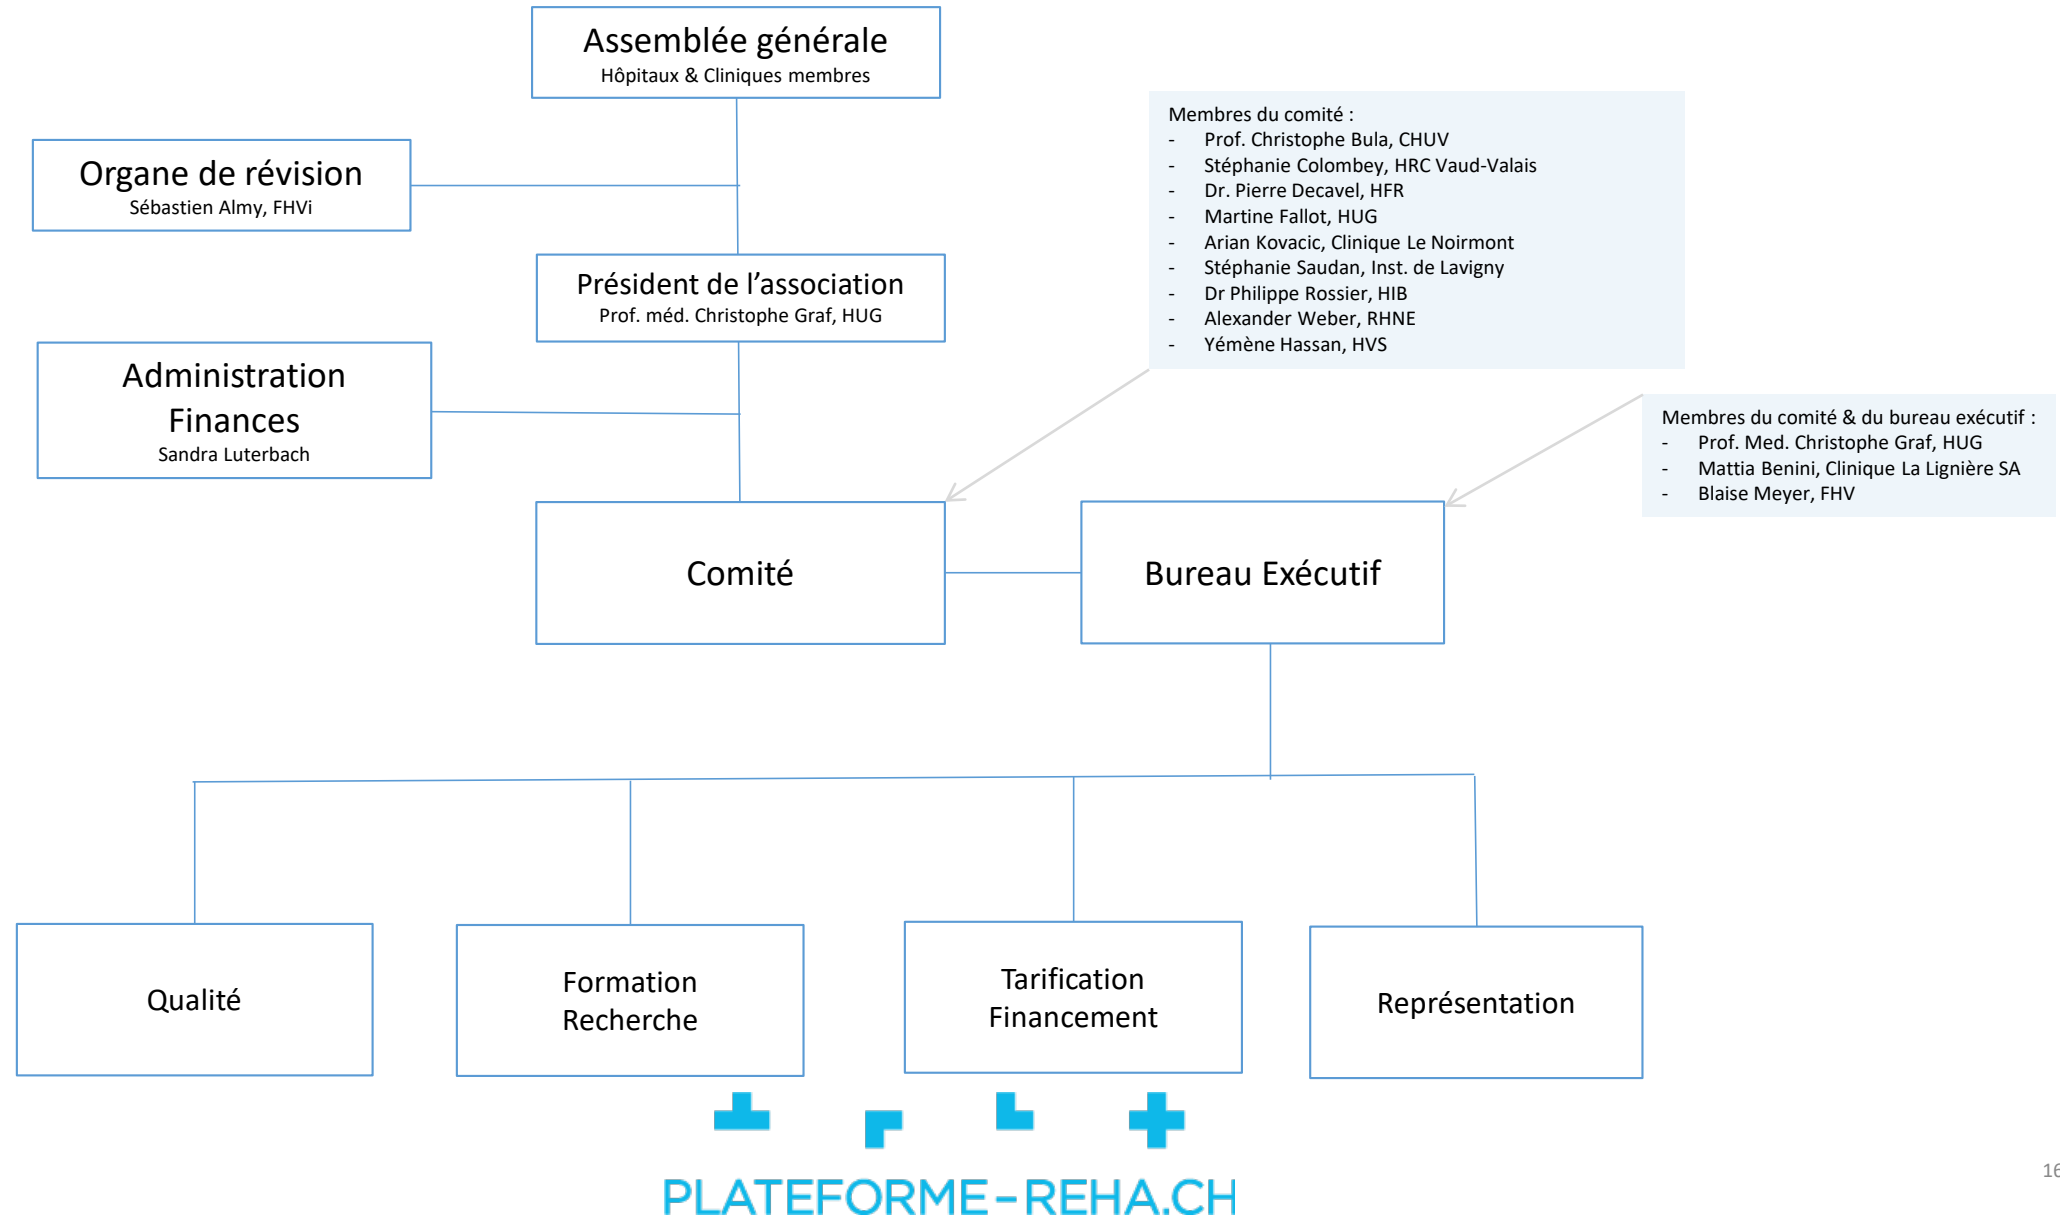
Assemblée générale
Hôpitaux & Cliniques membres

Organe de révision
Sébastien Almy, FHVi

Président de l'association
Prof. méd. Christophe Graf, HUG

Administration
Finances
Sandra Luterbach

Membres du comité :
- Prof. Christophe Bula, CHUV
- Stéphanie Colombey, HRC Vaud-Valais
- Dr. Pierre Decavel, HFR
- Martine Fallot, HUG
- Arian Kovacic, Clinique Le Noirmont
- Stéphanie Saudan, Inst. de Lavigny
- Dr Philippe Rossier, HIB
- Alexander Weber, RHNE
- Yémène Hassan, HVS

Membres du comité & du bureau exécutif :
- Prof. Med. Christophe Graf, HUG
- Mattia Benini, Clinique La Lignière SA
- Blaise Meyer, FHV

Comité

Bureau Exécutif

Qualité

Formation
Recherche

Tarification
Financement

Représentation

PLATEFORME-REHA.CH

16